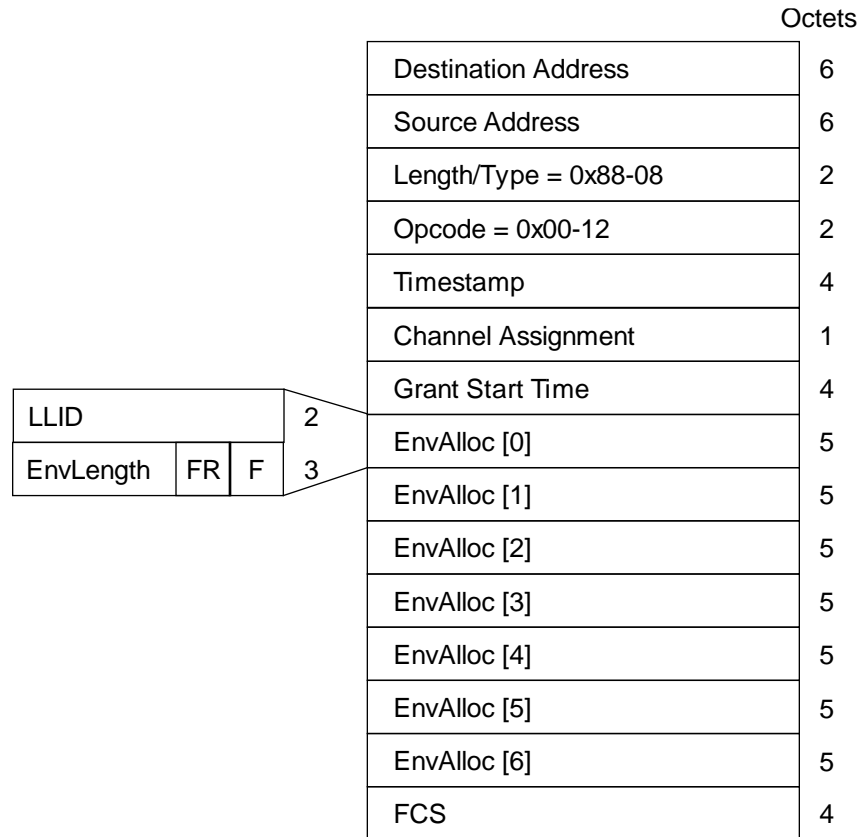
Octets

| | |
|---|---|
| Destination Address | 6 |
| Source Address | 6 |
| Length/Type = 0x88-08 | 2 |
| Opcode = 0x00-12 | 2 |
| Timestamp | 4 |
| Channel Assignment | 1 |
| Grant Start Time | 4 |
| EnvAlloc [0] | 5 |
| EnvAlloc [1] | 5 |
| EnvAlloc [2] | 5 |
| EnvAlloc [3] | 5 |
| EnvAlloc [4] | 5 |
| EnvAlloc [5] | 5 |
| EnvAlloc [6] | 5 |
| FCS | 4 |

| | | | |
|---|---|---|---|
| LLID | | | 2 |
| EnvLength | FR | F | 3 |